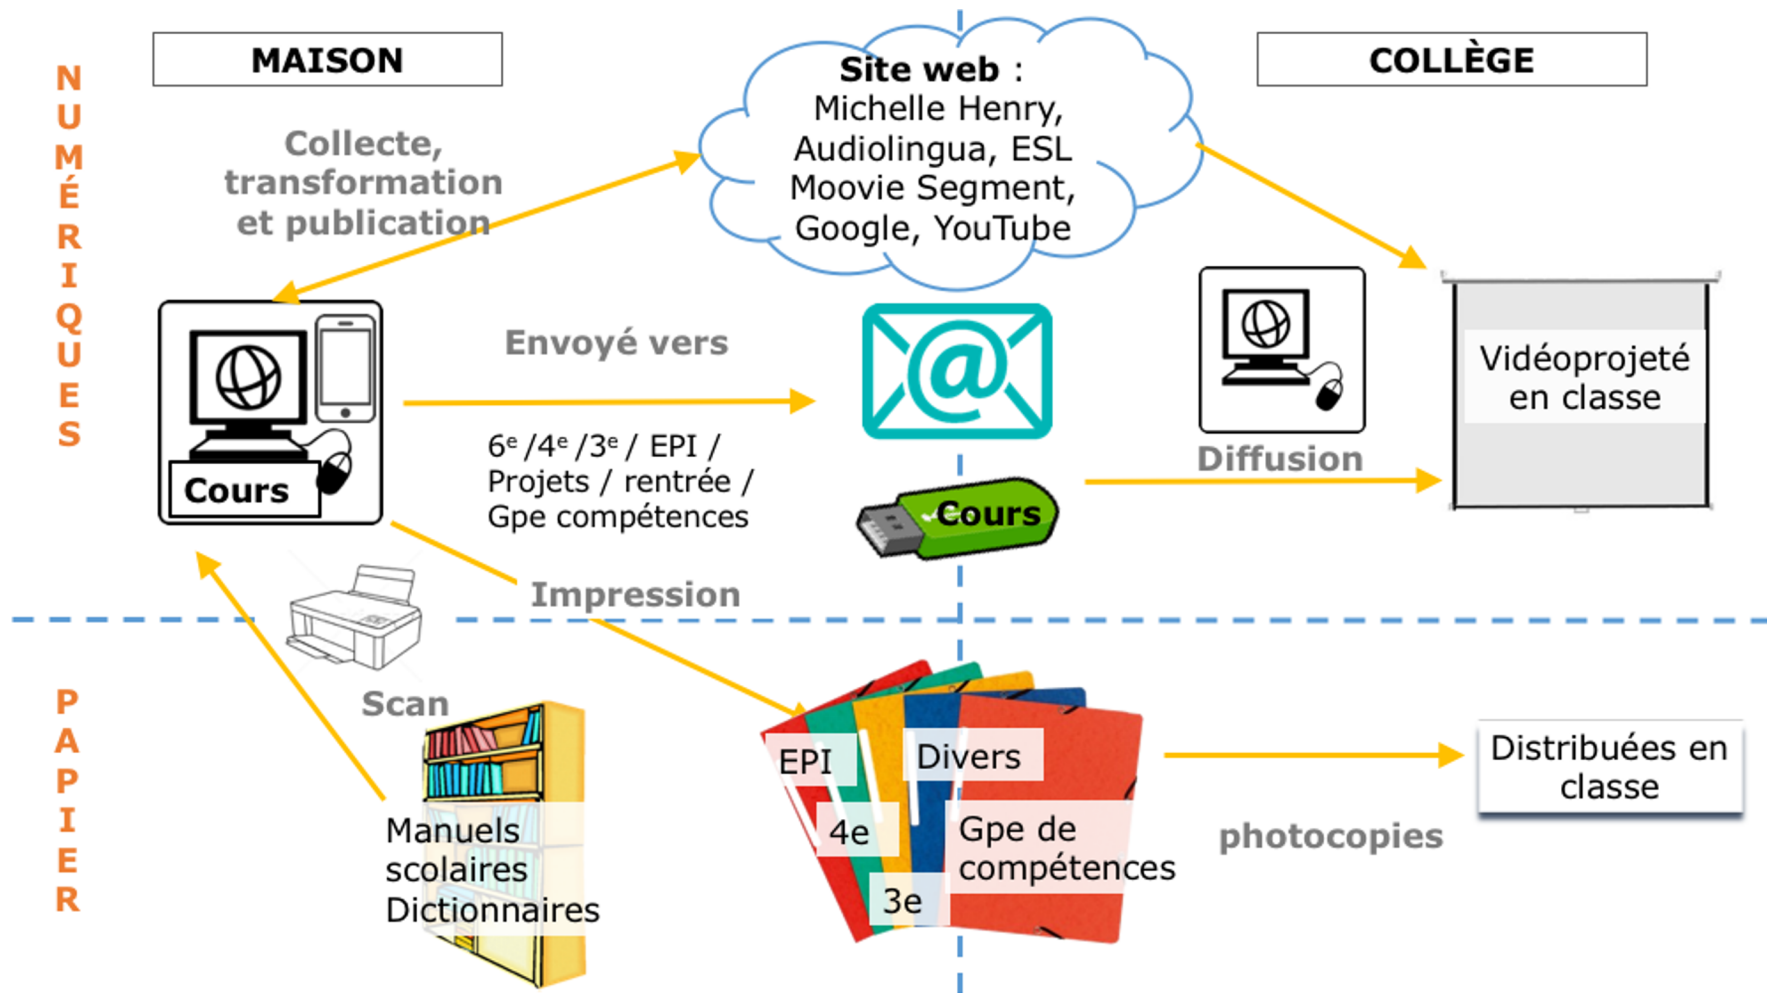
NUMÉRIQUES

MAISON

Collecte, transformation et publication

Site web : Michelle Henry, Audiolingua, ESL Moovie Segment, Google, YouTube

COLLÈGE

Cours

Envoyé vers

$6^e$ /$4^e$ /$3^e$ / EPI / Projets / rentrée / Gpe compétences

Cours

Diffusion

Vidéoprojeté en classe

Impression

Scan

PAPIER

Manuels scolaires Dictionnaires

EPI

Divers

4e

Gpe de compétences

3e

photocopies

Distribuées en classe